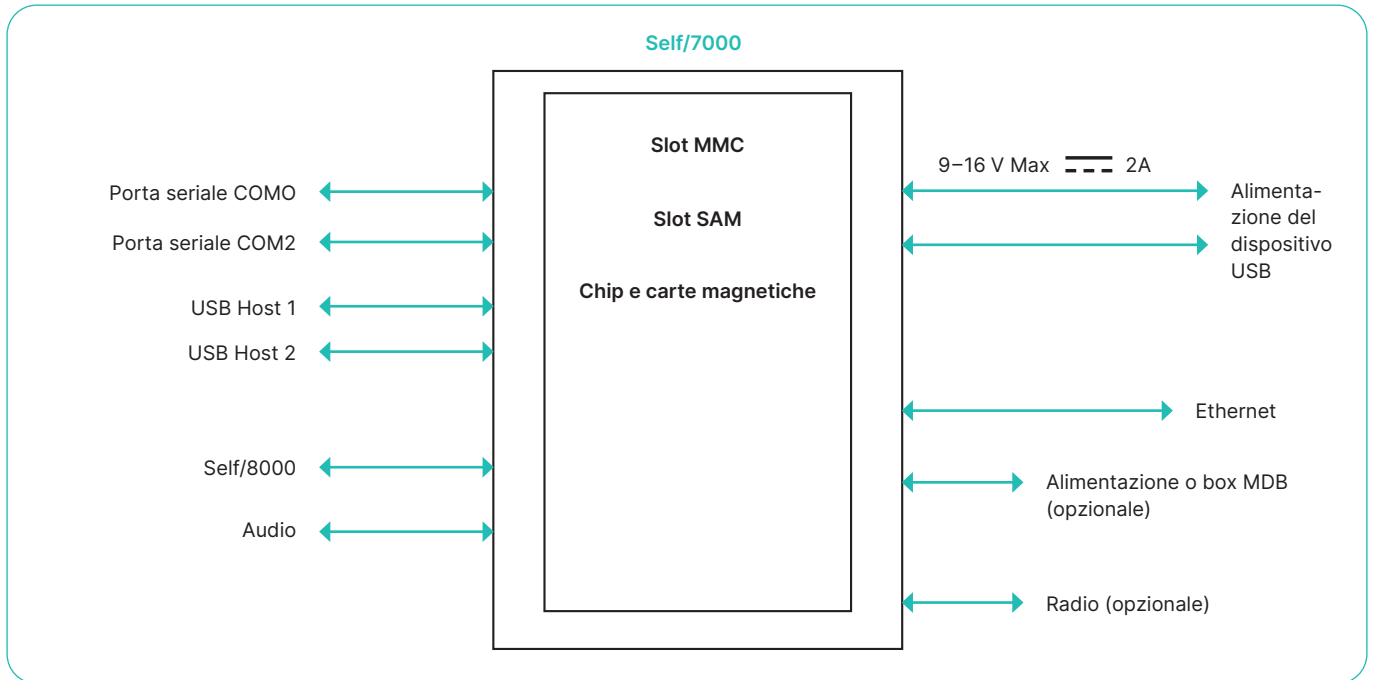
Self/7000

Slot MMC

Slot SAM

Chip e carte magnetiche

Porta seriale COMO

Porta seriale COM2

USB Host 1

USB Host 2

Self/8000

Audio

9–16 V Max 2A

Alimentazione del dispositivo USB

Ethernet

Alimentazione o box MDB (opzionale)

Radio (opzionale)